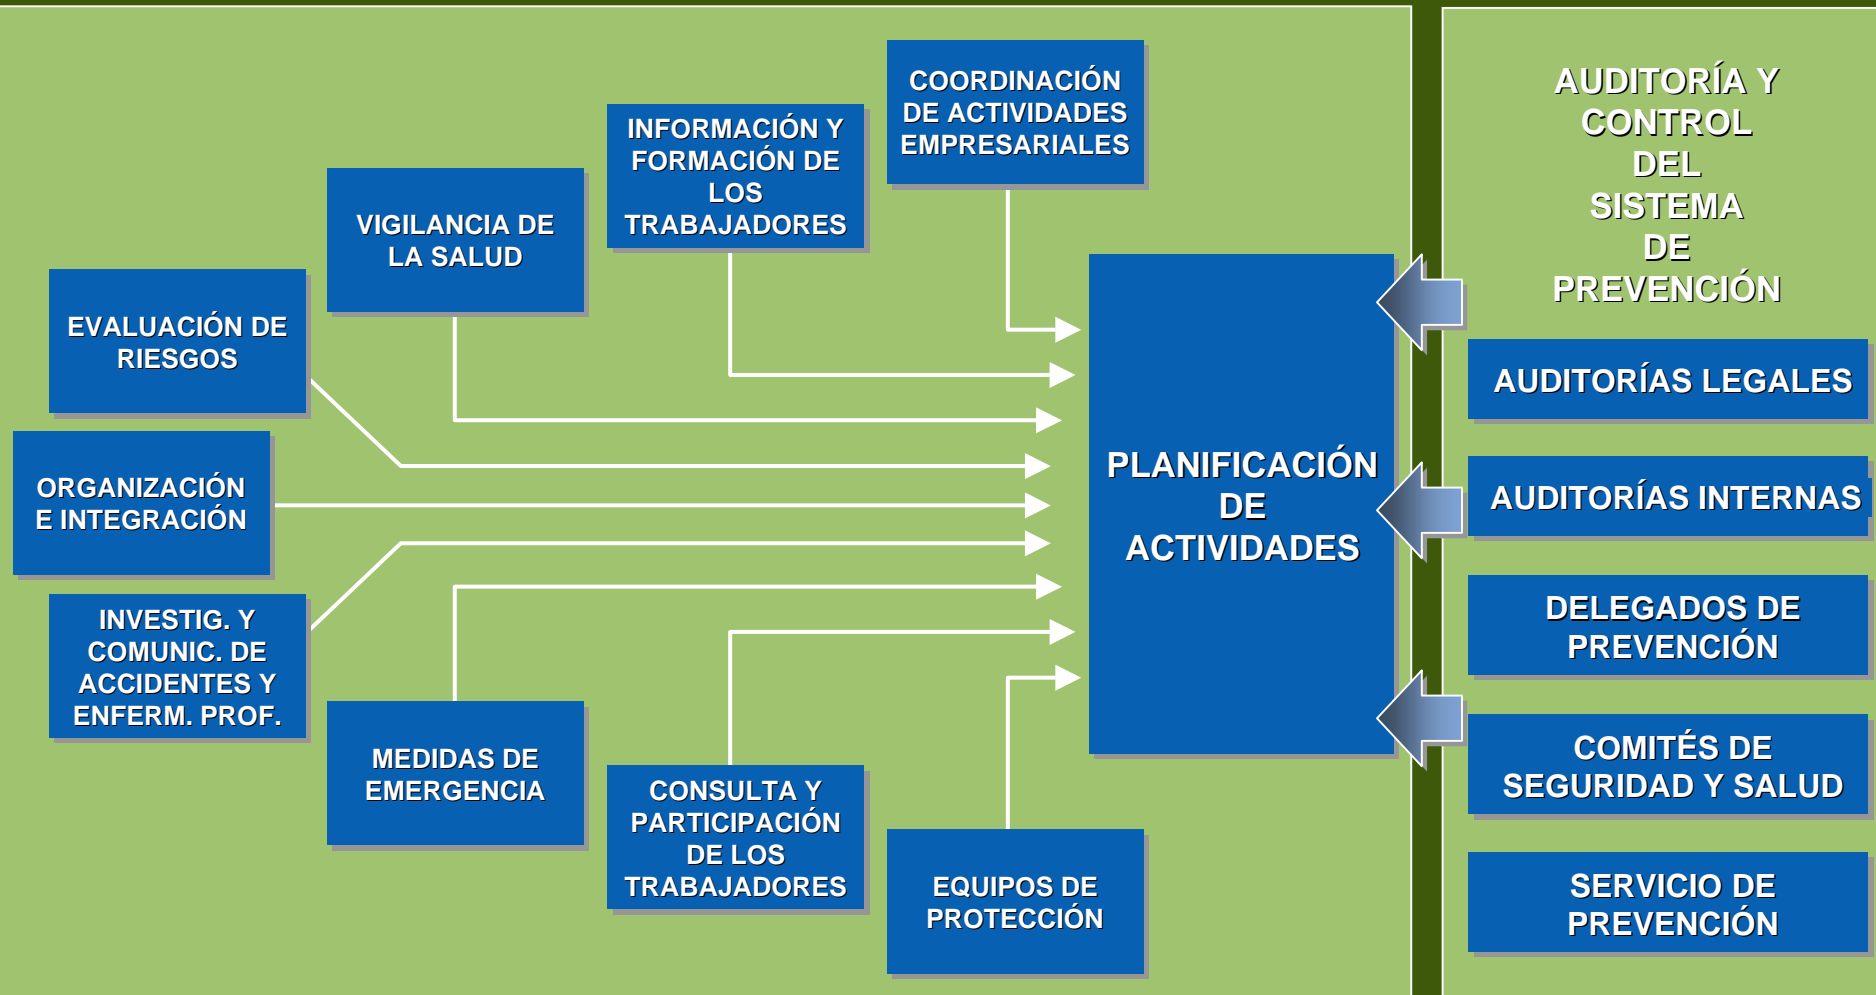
COORDINACIÓN DE ACTIVIDADES EMPRESARIALES

INFORMACIÓN Y FORMACIÓN DE LOS TRABAJADORES

VIGILANCIA DE LA SALUD

EVALUACIÓN DE RIESGOS

ORGANIZACIÓN E INTEGRACIÓN

INVESTIG. Y COMUNIC. DE ACCIDENTES Y ENFERM. PROF.

MEDIDAS DE EMERGENCIA

CONSULTA Y PARTICIPACIÓN DE LOS TRABAJADORES

EQUIPOS DE PROTECCIÓN

PLANIFICACIÓN DE ACTIVIDADES

AUDITORÍA Y CONTROL DEL SISTEMA DE PREVENCIÓN

AUDITORÍAS LEGALES

AUDITORÍAS INTERNAS

DELEGADOS DE PREVENCIÓN

COMITÉS DE SEGURIDAD Y SALUD

SERVICIO DE PREVENCIÓN